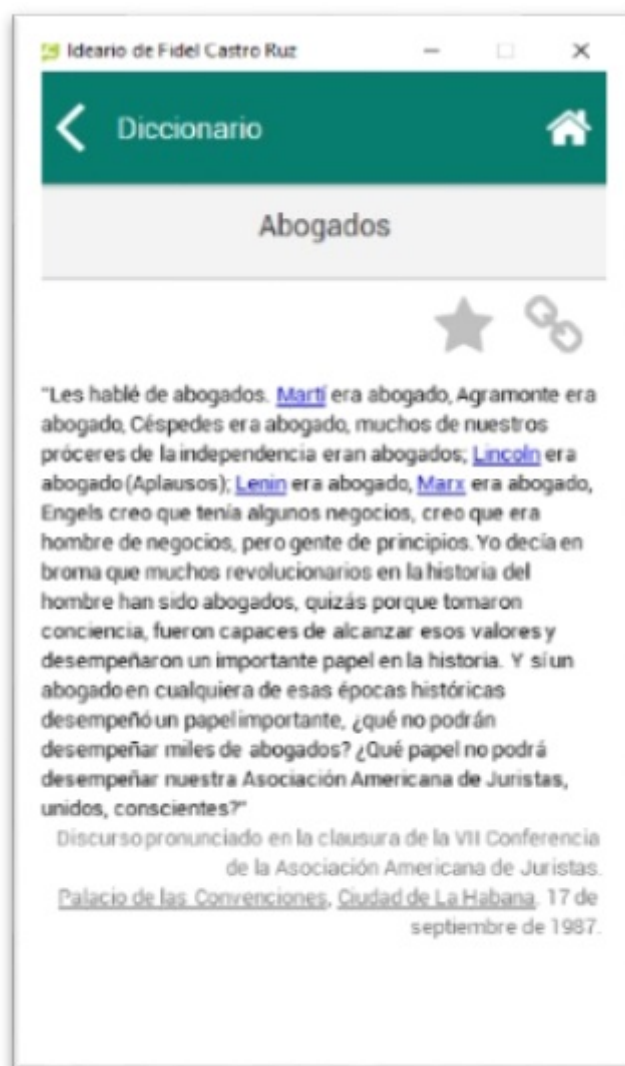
Ideario de Fidel Castro Ruz

Diccionario

Abogados

"Les hablé de abogados. Martí era abogado, Agramonte era abogado, Céspedes era abogado, muchos de nuestros próceres de la independencia eran abogados; Lincoln era abogado (Aplausos); Lenin era abogado, Marx era abogado, Engels creo que tenía algunos negocios, creo que era hombre de negocios, pero gente de principios. Yo decía en broma que muchos revolucionarios en la historia del hombre han sido abogados, quizás porque tomaron conciencia, fueron capaces de alcanzar esos valores y desempeñaron un importante papel en la historia. Y si un abogado en cualquiera de esas épocas históricas desempeñó un papel importante, ¿qué no podrán desempeñar miles de abogados? ¿Qué papel no podrá desempeñar nuestra Asociación Americana de Juristas, unidos, conscientes?"

Discurso pronunciado en la clausura de la VII Conferencia de la Asociación Americana de Juristas. Palacio de las Convenciones, Ciudad de La Habana. 17 de septiembre de 1987.